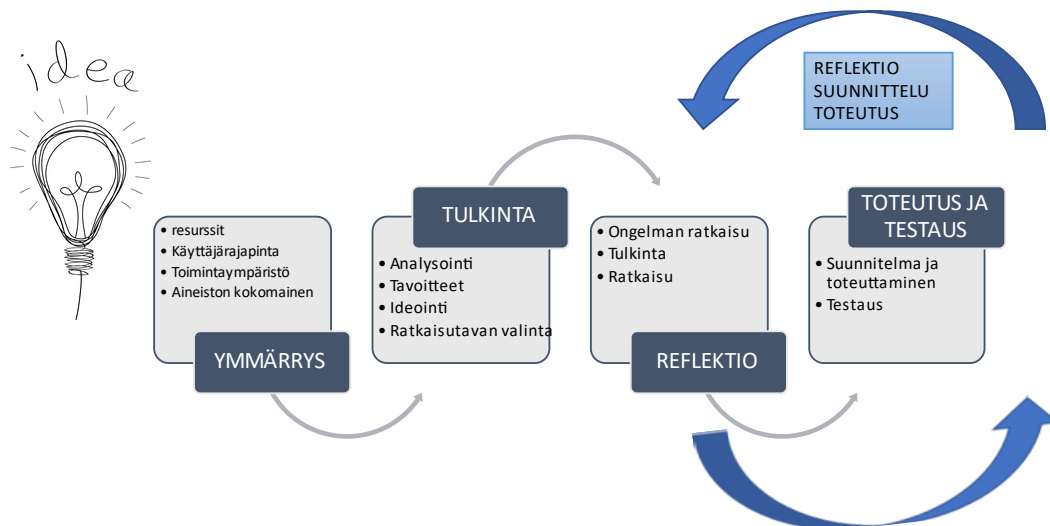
idea

REFLEKTIO
SUUNNITTELU
TOTEUTUS

• resurssit
• Käyttäjärajapinta
• Toimintaympäristö
• Aineiston kokomainen

YMMÄRRYS

TULKINTA

• Analysointi
• Tavoitteet
• Ideointi
• Ratkaisutavan valinta

• Ongelman ratkaisu
• Tulkinta
• Ratkaisu

REFLEKTIO

TOTEUTUS JA TESTAUS

• Suunnitelma ja toteuttaminen
• Testaus